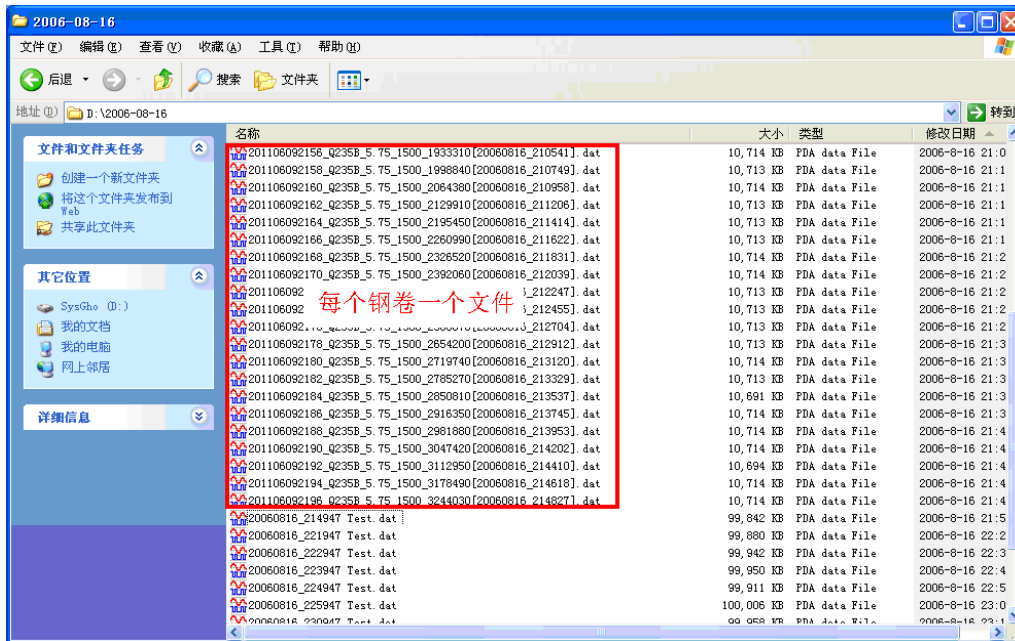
2006-08-16

文件(F) 编辑(E) 查看(V) 收藏(A) 工具(T) 帮助(H)

后退 搜索 文件夹

地址(D) D:\2006-08-16 转到

文件和文件夹任务
创建一个新文件夹
将这个文件夹发布到Web
共享此文件夹

其它位置
SysGho (D:)
我的文档
我的电脑
网上邻居

详细信息

| 名称 | 大小 | 类型 | 修改日期 |
|---|---|---|---|
| 201106092156_Q235B_5.75_1500_1933310[20060816_210541].dat | 10,714 KB | PDA data File | 2006-8-16 21:0 |
| 201106092158_Q235B_5.75_1500_1998840[20060816_210749].dat | 10,713 KB | PDA data File | 2006-8-16 21:1 |
| 201106092160_Q235B_5.75_1500_2064380[20060816_210958].dat | 10,714 KB | PDA data File | 2006-8-16 21:1 |
| 201106092162_Q235B_5.75_1500_2129910[20060816_211206].dat | 10,713 KB | PDA data File | 2006-8-16 21:1 |
| 201106092164_Q235B_5.75_1500_2195450[20060816_211414].dat | 10,713 KB | PDA data File | 2006-8-16 21:1 |
| 201106092166_Q235B_5.75_1500_2260990[20060816_211622].dat | 10,713 KB | PDA data File | 2006-8-16 21:1 |
| 201106092168_Q235B_5.75_1500_2326520[20060816_211831].dat | 10,714 KB | PDA data File | 2006-8-16 21:2 |
| 201106092170_Q235B_5.75_1500_2392060[20060816_212039].dat | 10,714 KB | PDA data File | 2006-8-16 21:2 |
| 201106092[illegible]_212247].dat | 10,713 KB | PDA data File | 2006-8-16 21:2 |
| 201106092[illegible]_212455].dat | 10,713 KB | PDA data File | 2006-8-16 21:2 |
| 201106092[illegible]_212704].dat | 10,713 KB | PDA data File | 2006-8-16 21:2 |
| 201106092178_Q235B_5.75_1500_2654200[20060816_212912].dat | 10,714 KB | PDA data File | 2006-8-16 21:2 |
| 201106092180_Q235B_5.75_1500_2719740[20060816_213120].dat | 10,714 KB | PDA data File | 2006-8-16 21:3 |
| 201106092182_Q235B_5.75_1500_2785270[20060816_213329].dat | 10,713 KB | PDA data File | 2006-8-16 21:3 |
| 201106092184_Q235B_5.75_1500_2850810[20060816_213537].dat | 10,691 KB | PDA data File | 2006-8-16 21:3 |
| 201106092186_Q235B_5.75_1500_2916350[20060816_213745].dat | 10,714 KB | PDA data File | 2006-8-16 21:3 |
| 201106092188_Q235B_5.75_1500_2981880[20060816_213953].dat | 10,714 KB | PDA data File | 2006-8-16 21:4 |
| 201106092190_Q235B_5.75_1500_3047420[20060816_214202].dat | 10,714 KB | PDA data File | 2006-8-16 21:4 |
| 201106092192_Q235B_5.75_1500_3112950[20060816_214410].dat | 10,694 KB | PDA data File | 2006-8-16 21:4 |
| 201106092194_Q235B_5.75_1500_3178490[20060816_214618].dat | 10,714 KB | PDA data File | 2006-8-16 21:4 |
| 201106092196_Q235B_5.75_1500_3244030[20060816_214827].dat | 10,714 KB | PDA data File | 2006-8-16 21:4 |
| 20060816_214947 Test.dat | 99,842 KB | PDA data File | 2006-8-16 21:5 |
| 20060816_221947 Test.dat | 99,880 KB | PDA data File | 2006-8-16 22:2 |
| 20060816_222947 Test.dat | 99,942 KB | PDA data File | 2006-8-16 22:3 |
| 20060816_223947 Test.dat | 99,950 KB | PDA data File | 2006-8-16 22:4 |
| 20060816_224947 Test.dat | 99,911 KB | PDA data File | 2006-8-16 22:5 |
| 20060816_225947 Test.dat | 100,006 KB | PDA data File | 2006-8-16 23:0 |
| 20060816_230947 Test.dat | 99,958 KB | PDA data File | 2006-8-16 23:1 |

每个钢卷一个文件